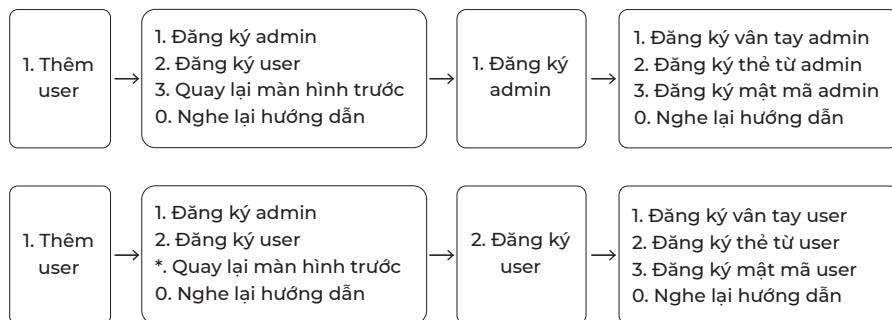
1. Thêm user

1. Đăng ký admin
2. Đăng ký user
3. Quay lại màn hình trước
0. Nghe lại hướng dẫn

1. Đăng ký admin

1. Đăng ký vân tay admin
2. Đăng ký thẻ từ admin
3. Đăng ký mật mã admin
0. Nghe lại hướng dẫn

1. Thêm user

1. Đăng ký admin
2. Đăng ký user
*. Quay lại màn hình trước
0. Nghe lại hướng dẫn

2. Đăng ký user

1. Đăng ký vân tay user
2. Đăng ký thẻ từ user
3. Đăng ký mật mã user
0. Nghe lại hướng dẫn